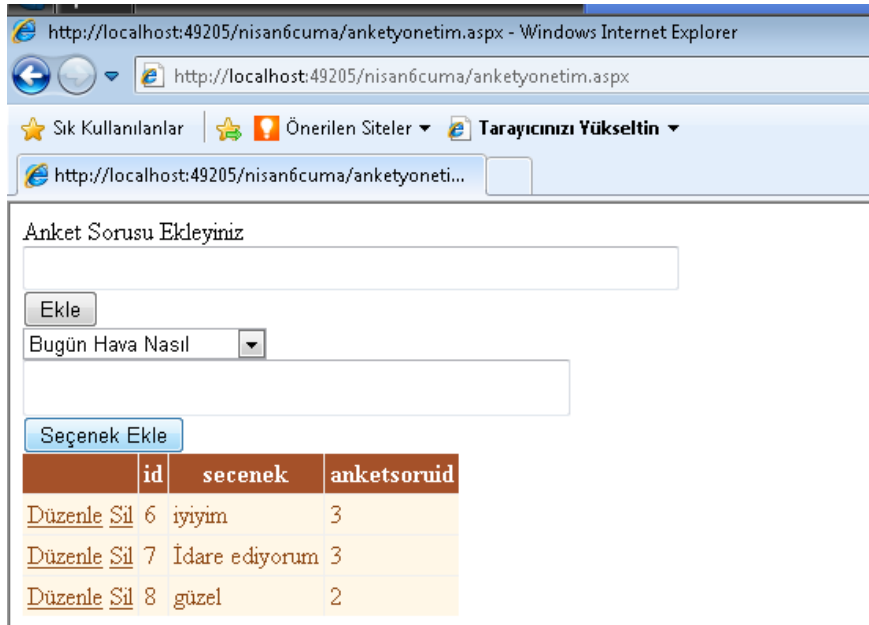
http://localhost:49205/nisan6cuma/anketyonetim.aspx - Windows Internet Explorer

http://localhost:49205/nisan6cuma/anketyonetim.aspx

Sık Kullanılanlar | Önerilen Siteler ▾ Tarayıcınızı Yükseltin ▾

http://localhost:49205/nisan6cuma/anketyoneti...

Anket Sorusu Ekleyiniz

Ekle

Bugün Hava Nasıl

Seçenek Ekle

| | id | secenek | anketsoruid |
|---|---|---|---|
| Düzenle Sil | 6 | iyiyim | 3 |
| Düzenle Sil | 7 | İdare ediyorum | 3 |
| Düzenle Sil | 8 | güzel | 2 |